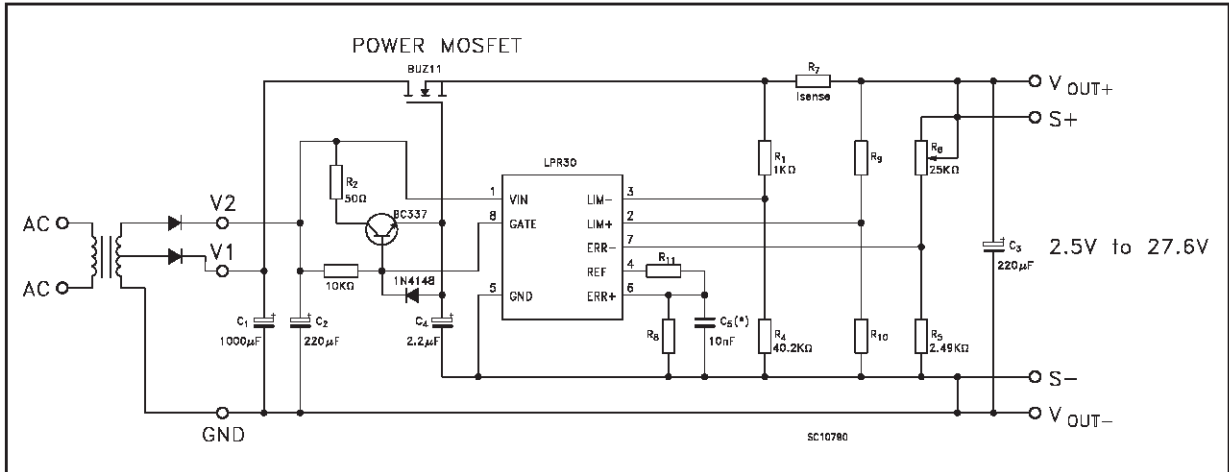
POWER MOSFET

BUZ11

$R_7$

Isense

V OUT+

S+

LPR30

$R_2$

50Ω

BC337

$R_1$

1KΩ

$R_9$

$R_6$

25KΩ

1 VIN

8 GATE

5 GND

LIM− 3

LIM+ 2

ERR− 7

REF 4

ERR+ 6

$R_{11}$

AC

AC

V2

V1

10KΩ

1N4148

$C_1$

1000μF

$C_2$

220μF

$C_4$

2.2μF

$R_8$

$C_5$(*)

10nF

$R_4$

40.2KΩ

$R_{10}$

$R_5$

2.49KΩ

$C_3$

220μF

2.5V to 27.6V

S−

V OUT−

GND

SC10780